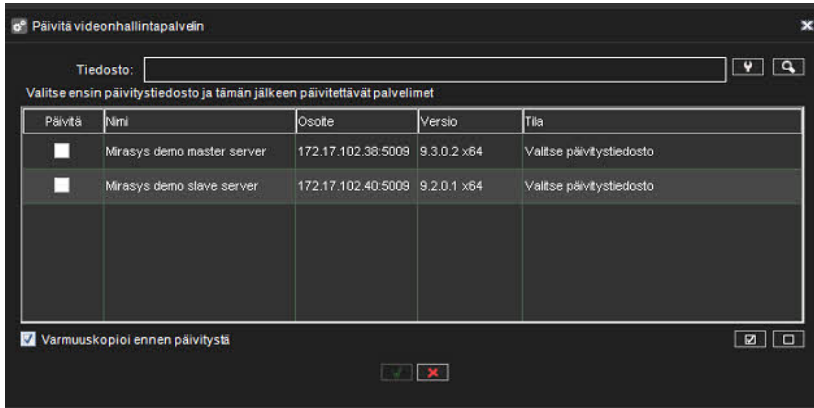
Päivitä videonhallintapalvelin

Tiedosto:

Valitse ensin päivitystiedosto ja tämän jälkeen päivitettävät palvelimet

| Päivitä | Nimi | Osoite | Versio | Tila |
|---|---|---|---|---|
| | Mirasys demo master server | 172.17.102.38:5009 | 9.3.0.2 x64 | Valitse päivitystiedosto |
| | Mirasys demo slave server | 172.17.102.40:5009 | 9.2.0.1 x64 | Valitse päivitystiedosto |

Varmuuskopioi ennen päivitystä